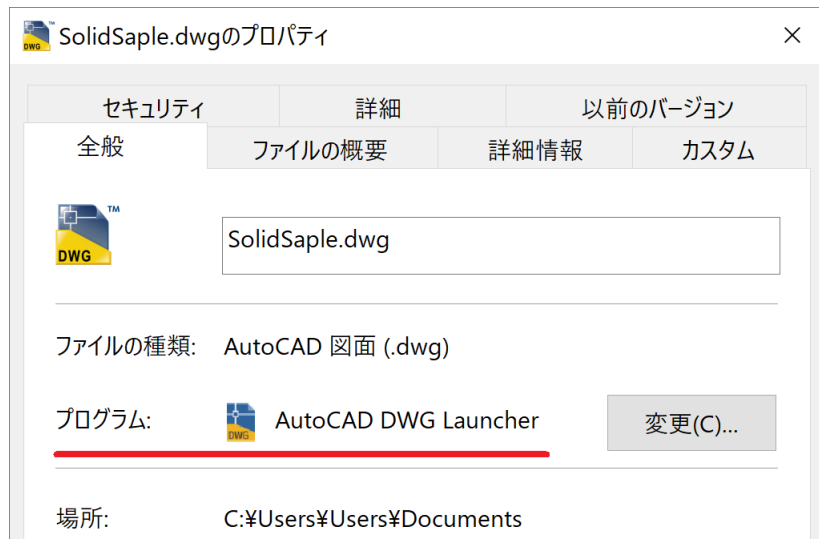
SolidSaple.dwgのプロパティ

×

セキュリティ　詳細　以前のバージョン

全般　ファイルの概要　詳細情報　カスタム

DWG

SolidSaple.dwg

ファイルの種類:　AutoCAD 図面 (.dwg)

プログラム:　AutoCAD DWG Launcher　変更(C)...

場所:　C:¥Users¥Users¥Documents